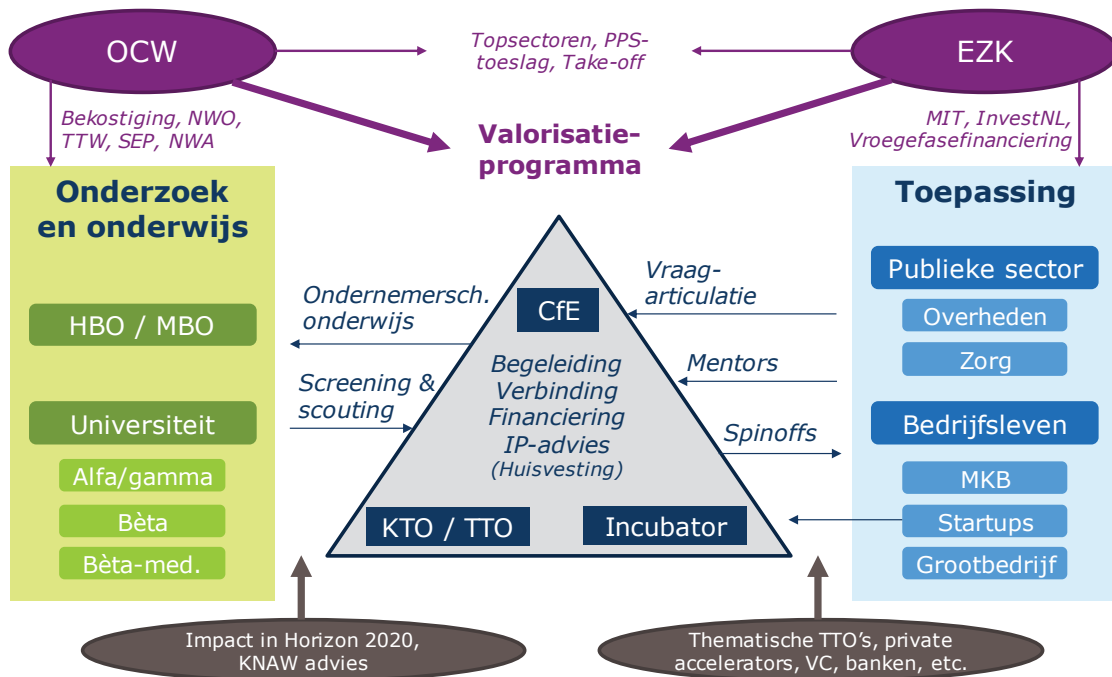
OCW

Topsectoren, PPS-toeslag, Take-off

EZK

Bekostiging, NWO, TTW, SEP, NWA

Valorisatie-programma

MIT, InvestNL, Vroegefasefinanciering

Onderzoek en onderwijs

HBO / MBO

Universiteit

Alfa/gamma

Bèta

Bèta-med.

Ondernemersch. onderwijs

Screening & scouting

CfE

Begeleiding
Verbinding
Financiering
IP-advies
(Huisvesting)

KTO / TTO

Incubator

Vraag-articulatie

Mentors

Spinoffs

Toepassing

Publieke sector

Overheden

Zorg

Bedrijfsleven

MKB

Startups

Grootbedrijf

Impact in Horizon 2020, KNAW advies

Thematische TTO's, private accelerators, VC, banken, etc.